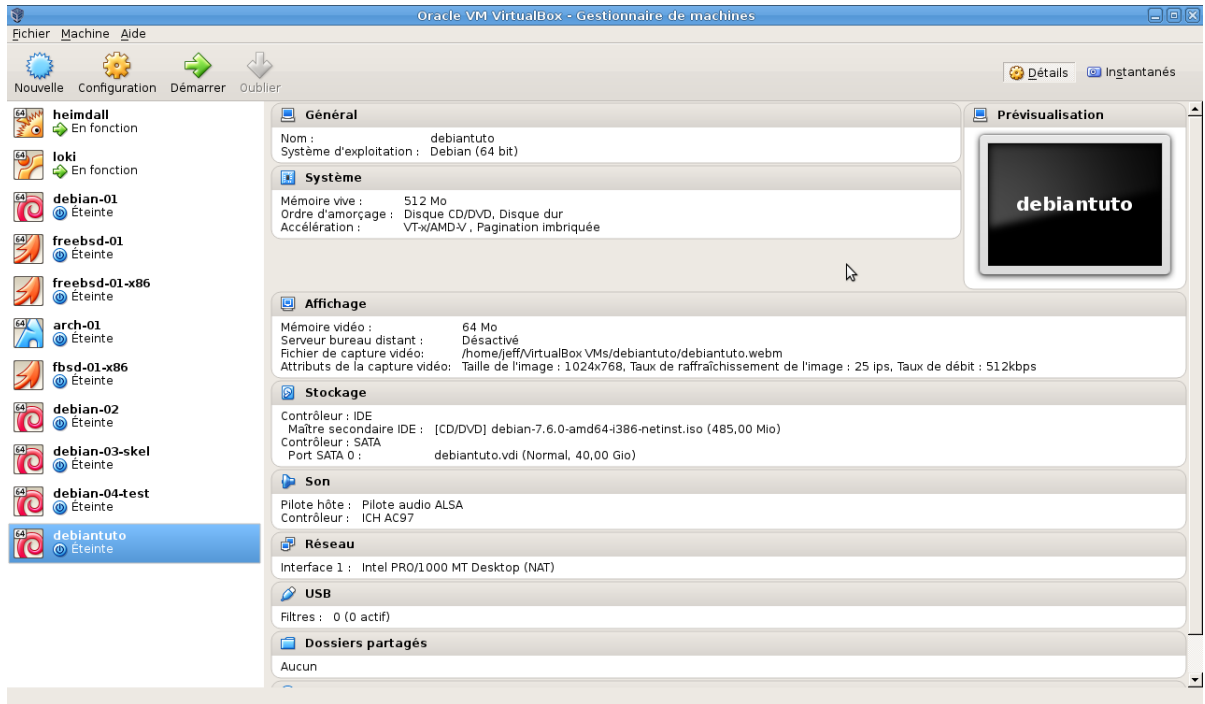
Oracle VM VirtualBox - Gestionnaire de machines

Fichier Machine Aide

Nouvelle Configuration Démarrer Oublier

Détails Instantanés

heimdall
En fonction

loki
En fonction

debian-01
Éteinte

freebsd-01
Éteinte

freebsd-01-x86
Éteinte

arch-01
Éteinte

fbsd-01-x86
Éteinte

debian-02
Éteinte

debian-03-skel
Éteinte

debian-04-test
Éteinte

debiantuto
Éteinte

Général

Nom : debiantuto
Système d'exploitation : Debian (64 bit)

Système

Mémoire vive : 512 Mo
Ordre d'amorçage : Disque CD/DVD, Disque dur
Accélération : VT-x/AMD-V , Pagination imbriquée

Prévisualisation

debiantuto

Affichage

Mémoire vidéo : 64 Mo
Serveur bureau distant : Désactivé
Fichier de capture vidéo: /home/jeff/VirtualBox VMs/debiantuto/debiantuto.webm
Attributs de la capture vidéo: Taille de l'image : 1024x768, Taux de raffraîchissement de l'image : 25 ips, Taux de débit : 512kbps

Stockage

Contrôleur : IDE
Maître secondaire IDE : [CD/DVD] debian-7.6.0-amd64-i386-netinst.iso (485,00 Mio)
Contrôleur : SATA
Port SATA 0 : debiantuto.vdi (Normal, 40,00 Gio)

Son

Pilote hôte : Pilote audio ALSA
Contrôleur : ICH AC97

Réseau

Interface 1 : Intel PRO/1000 MT Desktop (NAT)

USB

Filtres : 0 (0 actif)

Dossiers partagés

Aucun